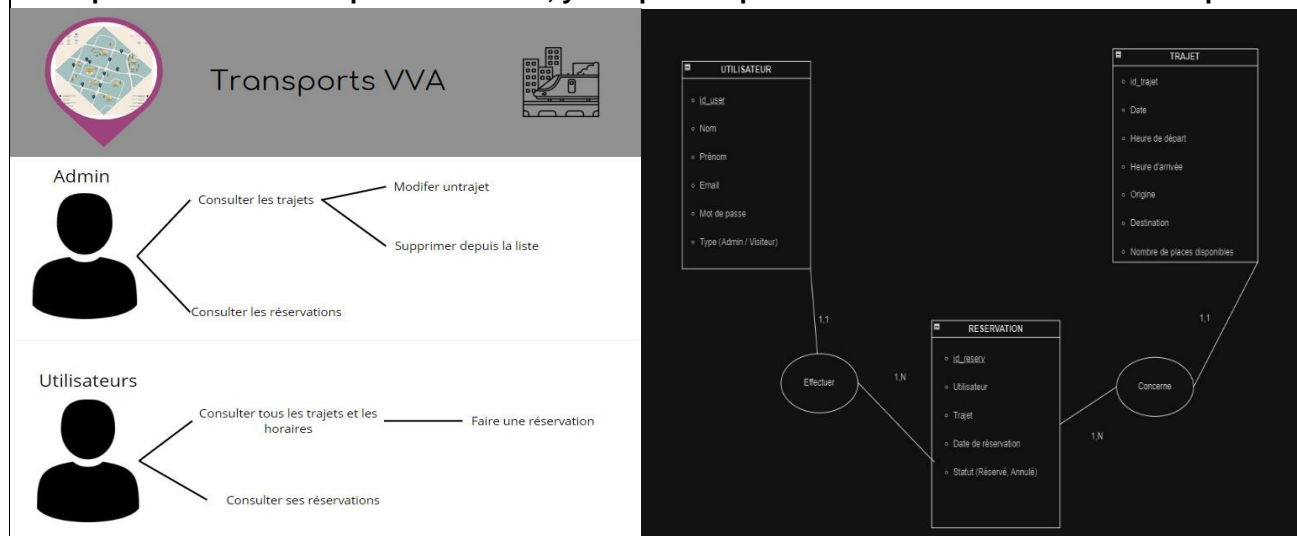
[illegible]

Transports VVA

Admin

Consulter les trajets

Modifer untrajet

Supprimer depuis la liste

Consulter les réservations

Utilisateurs

Consulter tous les trajets et les horaires

Faire une réservation

Consulter ses réservations

UTILISATEUR
id_user
Nom
Prénom
Email
Mot de passe
Type (Admin / Visiteur)

TRAJET
id_trajet
Date
Heure de départ
Heure d'arrivée
Origine
Destination
Nombre de places disponibles

RESERVATION
id_reserv
Utilisateur
Trajet
Date de réservation
Statut (Réservé, Annulé)

Effectuer

Concerne

1,1

1,N

1,1

1,N